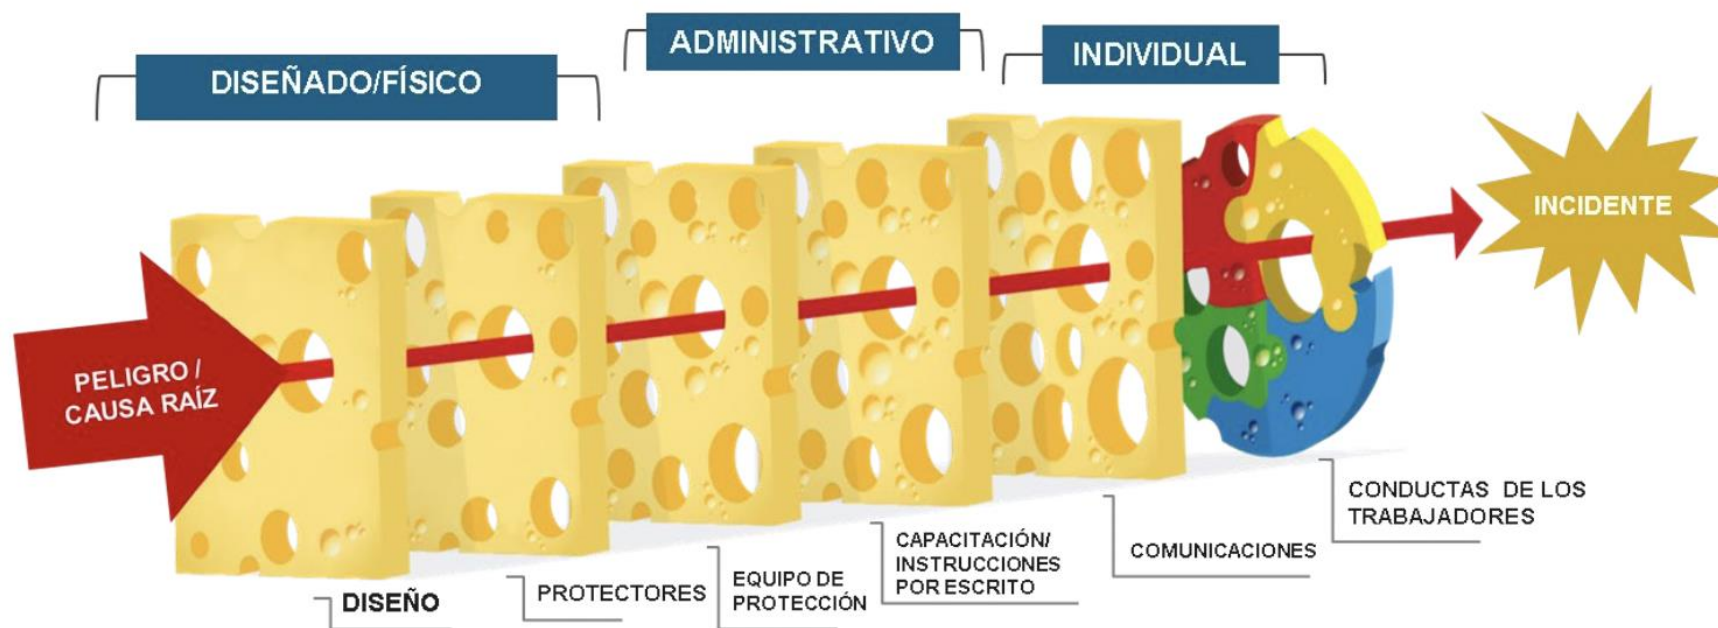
ADMINISTRATIVO

INDIVIDUAL

DISEÑADO/FÍSICO

INCIDENTE

PELIGRO / CAUSA RAÍZ

CONDUCTAS DE LOS TRABAJADORES

CAPACITACIÓN/ INSTRUCCIONES POR ESCRITO

COMUNICACIONES

EQUIPO DE PROTECCIÓN

PROTECTORES

DISEÑO